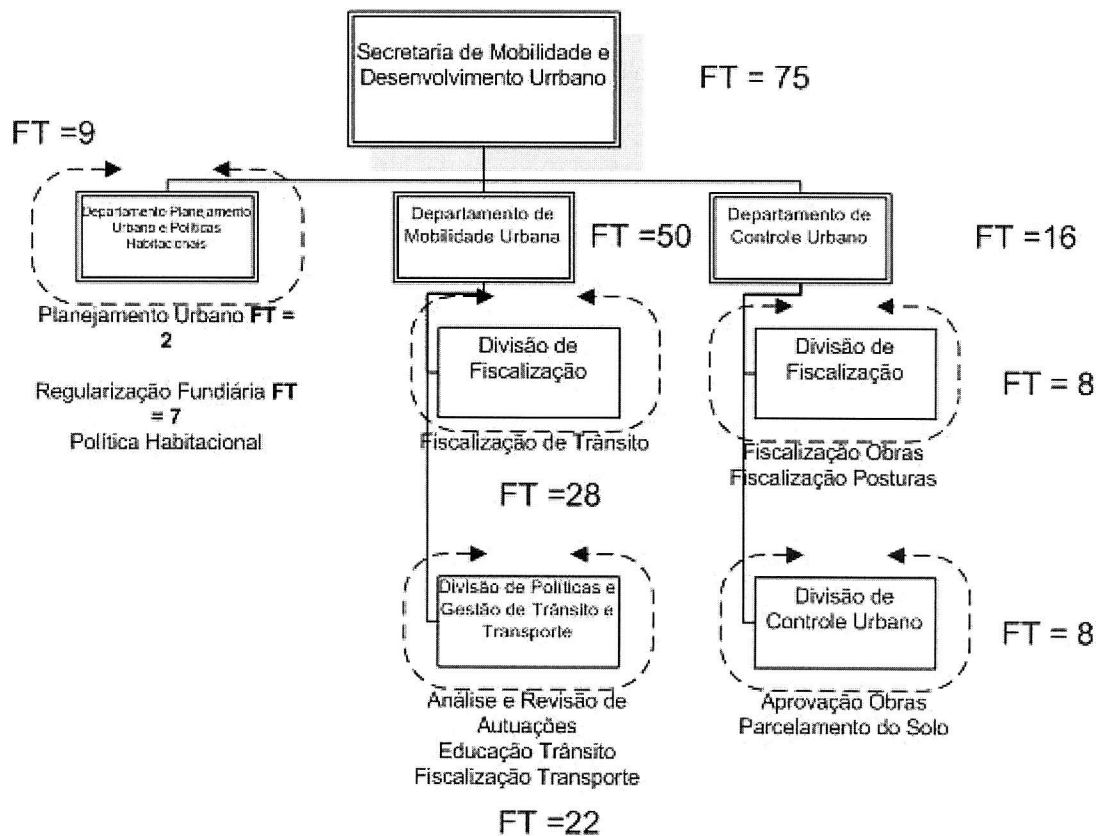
Secretaria de Mobilidade e Desenvolvimento Urrbano

FT = 75

FT =9

Departamento Planejamento Urbano e Políticas Habitacionais

Planejamento Urbano **FT = 2**

Regularização Fundiária **FT = 7**
Política Habitacional

Departamento de Mobilidade Urbana

FT =50

Divisão de Fiscalização

Fiscalização de Trânsito

FT =28

Divisão de Políticas e Gestão de Trânsito e Transporte

Análise e Revisão de Autuações
Educação Trânsito
Fiscalização Transporte

FT =22

Departamento de Controle Urbano

FT =16

Divisão de Fiscalização

FT = 8

Fiscalização Obras
Fiscalização Posturas

Divisão de Controle Urbano

FT = 8

Aprovação Obras
Parcelamento do Solo